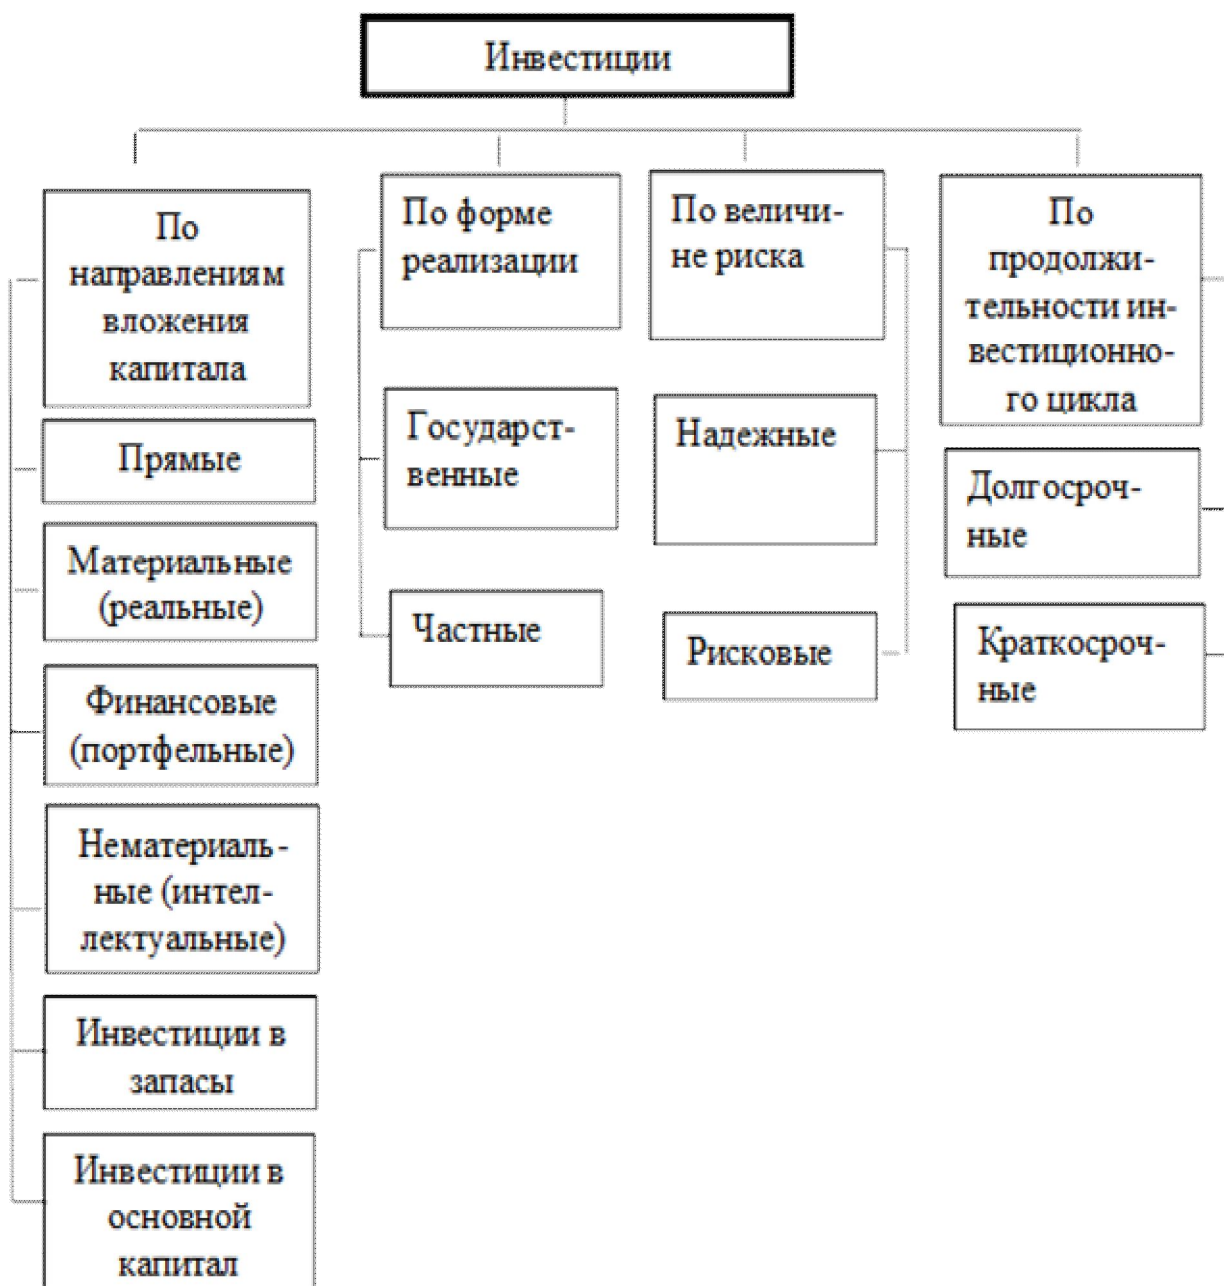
Инвестиции

По направлениям вложения капитала

Прямые

Материальные (реальные)

Финансовые (портфельные)

Нематериальные (интеллектуальные)

Инвестиции в запасы

Инвестиции в основной капитал

По форме реализации

Государственные

Частные

По величине риска

Надежные

Рисковые

По продолжительности инвестиционного цикла

Долгосрочные

Краткосрочные